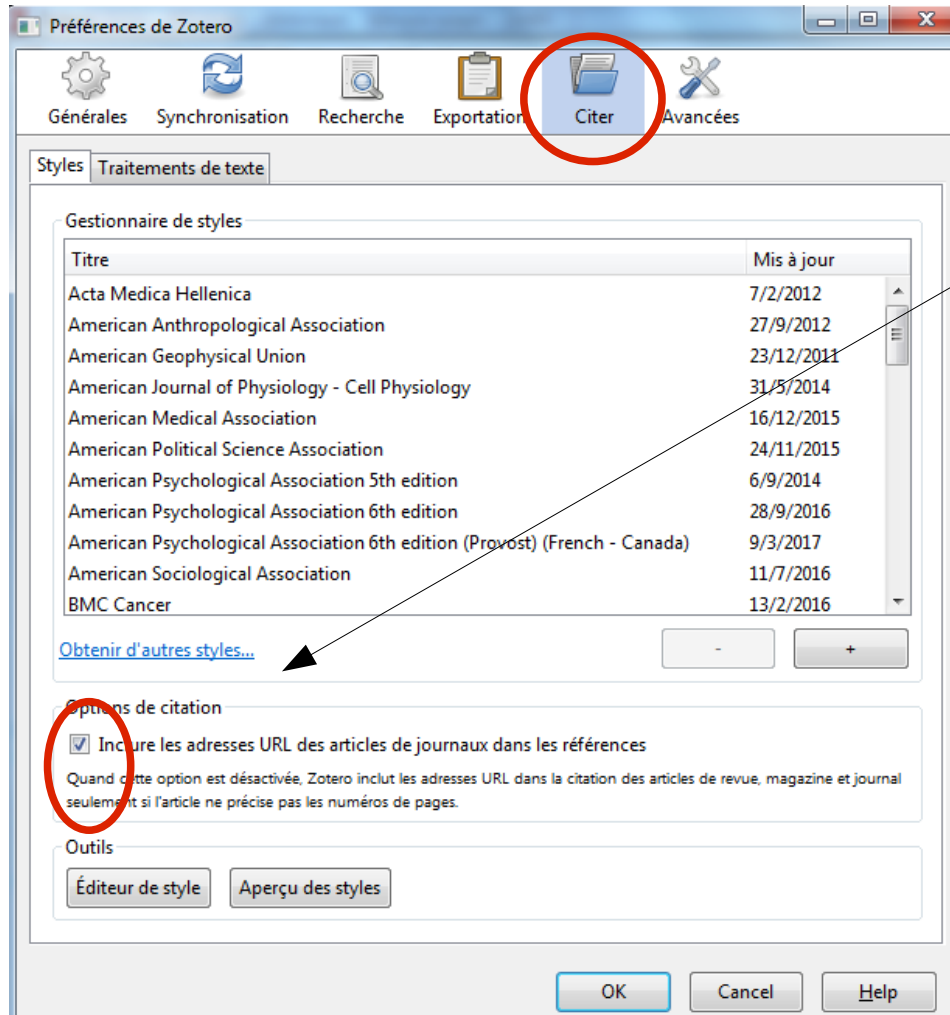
Préférences de Zotero

Générales Synchronisation Recherche Exportation Citer Avancées

Styles Traitements de texte

Gestionnaire de styles

| Titre | Mis à jour |
|---|---|
| Acta Medica Hellenica | 7/2/2012 |
| American Anthropological Association | 27/9/2012 |
| American Geophysical Union | 23/12/2011 |
| American Journal of Physiology - Cell Physiology | 31/5/2014 |
| American Medical Association | 16/12/2015 |
| American Political Science Association | 24/11/2015 |
| American Psychological Association 5th edition | 6/9/2014 |
| American Psychological Association 6th edition | 28/9/2016 |
| American Psychological Association 6th edition (Provost) (French - Canada) | 9/3/2017 |
| American Sociological Association | 11/7/2016 |
| BMC Cancer | 13/2/2016 |

Obtenir d'autres styles...

- +

Options de citation

Inclure les adresses URL des articles de journaux dans les références

Quand cette option est désactivée, Zotero inclut les adresses URL dans la citation des articles de revue, magazine et journal seulement si l'article ne précise pas les numéros de pages.

Outils

Éditeur de style Aperçu des styles

OK Cancel Help